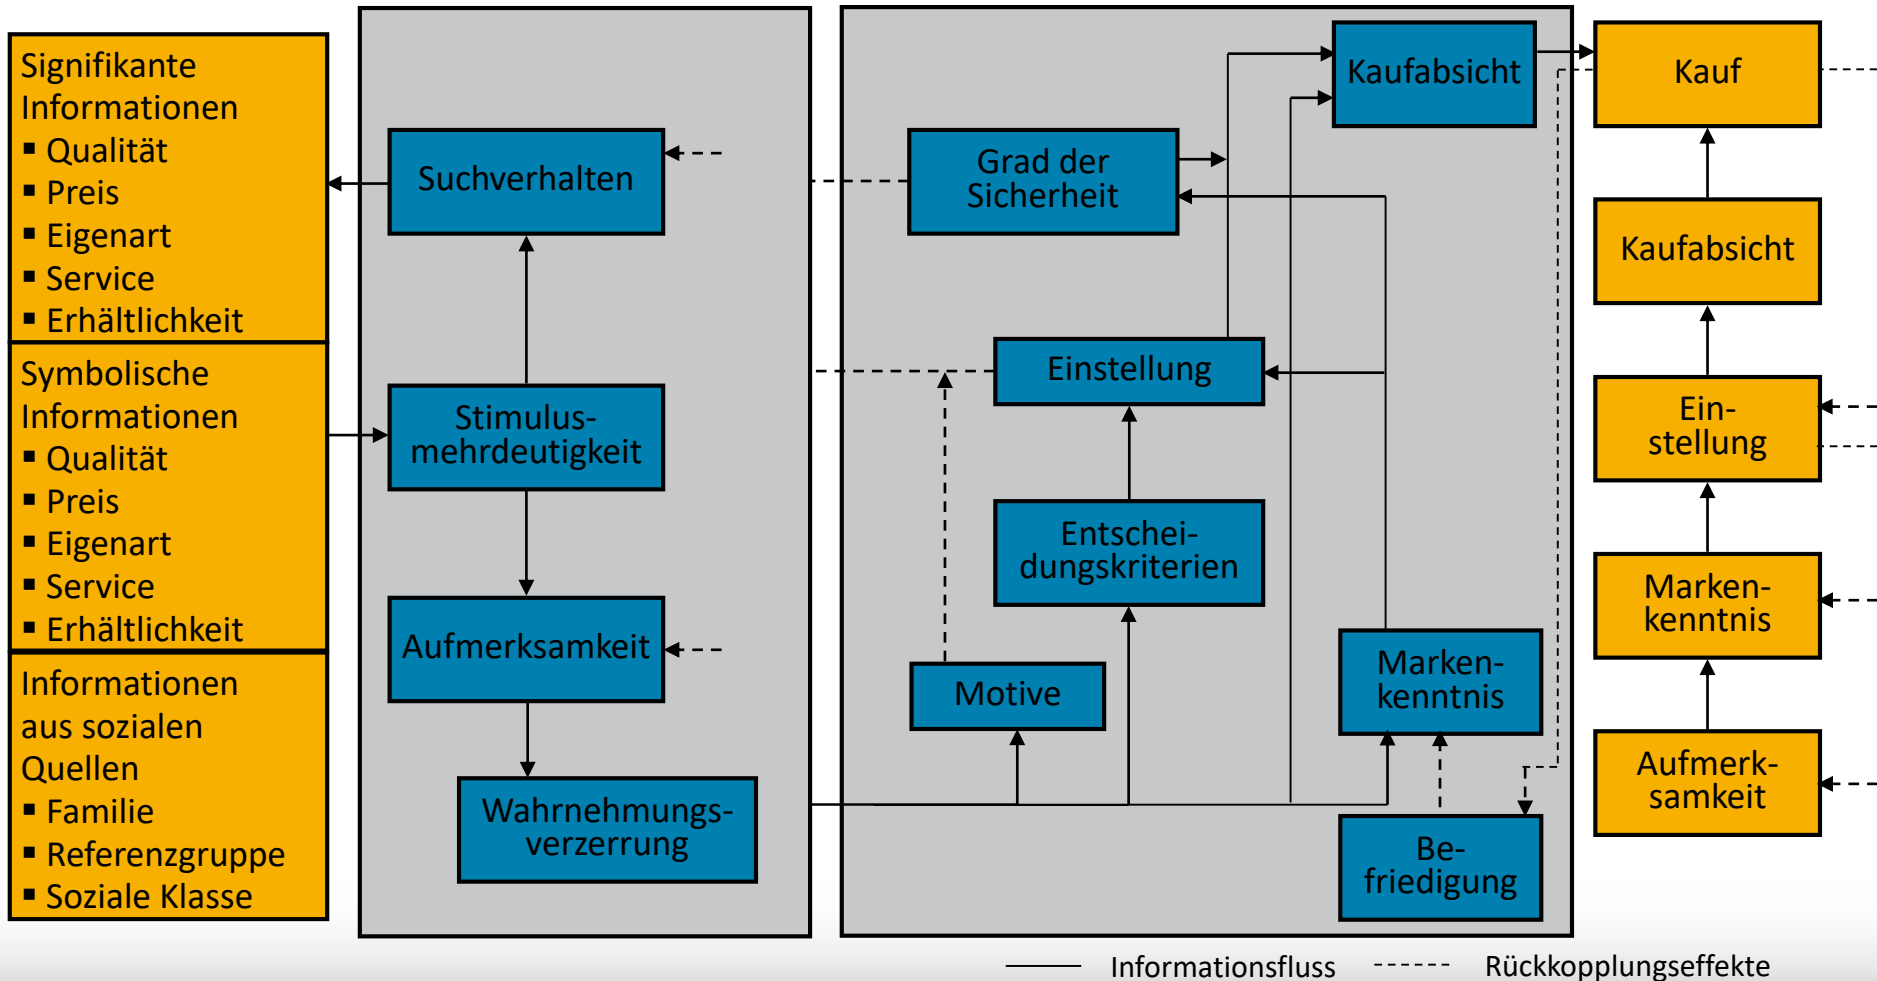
Signifikante Informationen
▪ Qualität
▪ Preis
▪ Eigenart
▪ Service
▪ Erhältlichkeit

Symbolische Informationen
▪ Qualität
▪ Preis
▪ Eigenart
▪ Service
▪ Erhältlichkeit

Informationen aus sozialen Quellen
▪ Familie
▪ Referenzgruppe
▪ Soziale Klasse

Suchverhalten

Stimulusmehrdeutigkeit

Aufmerksamkeit

Wahrnehmungsverzerrung

Kaufabsicht

Grad der Sicherheit

Einstellung

Entscheidungskriterien

Motive

Markenkenntnis

Befriedigung

Kauf

Kaufabsicht

Einstellung

Markenkenntnis

Aufmerksamkeit

Informationsfluss
Rückkopplungseffekte